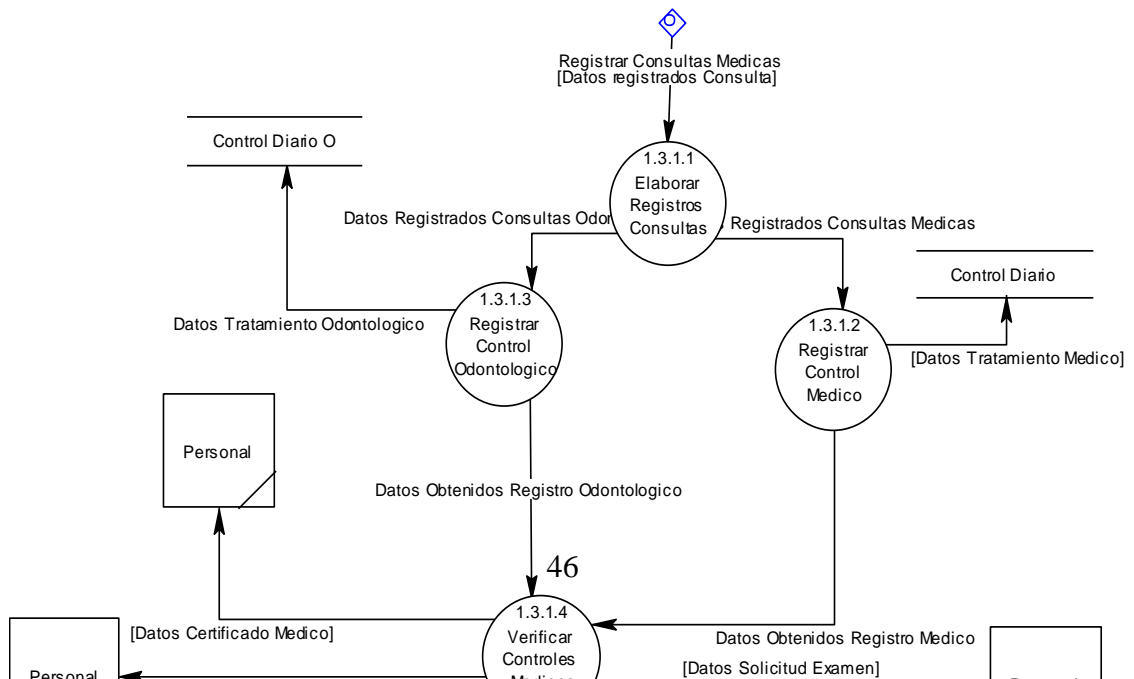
Registrar Consultas Medicas
[Datos registrados Consulta]

Control Diario O

1.3.1.1
Elaborar
Registros
Consultas

Datos Registrados Consultas Odon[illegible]

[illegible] Registrados Consultas Medicas

Control Diario

1.3.1.3
Registrar
Control
Odontologico

Datos Tratamiento Odontologico

1.3.1.2
Registrar
Control
Medico

[Datos Tratamiento Medico]

Personal

Datos Obtenidos Registro Odontologico

46

1.3.1.4
Verificar
Controles
Medicos

[Datos Certificado Medico]

Datos Obtenidos Registro Medico

[Datos Solicitud Examen]

Personal

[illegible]